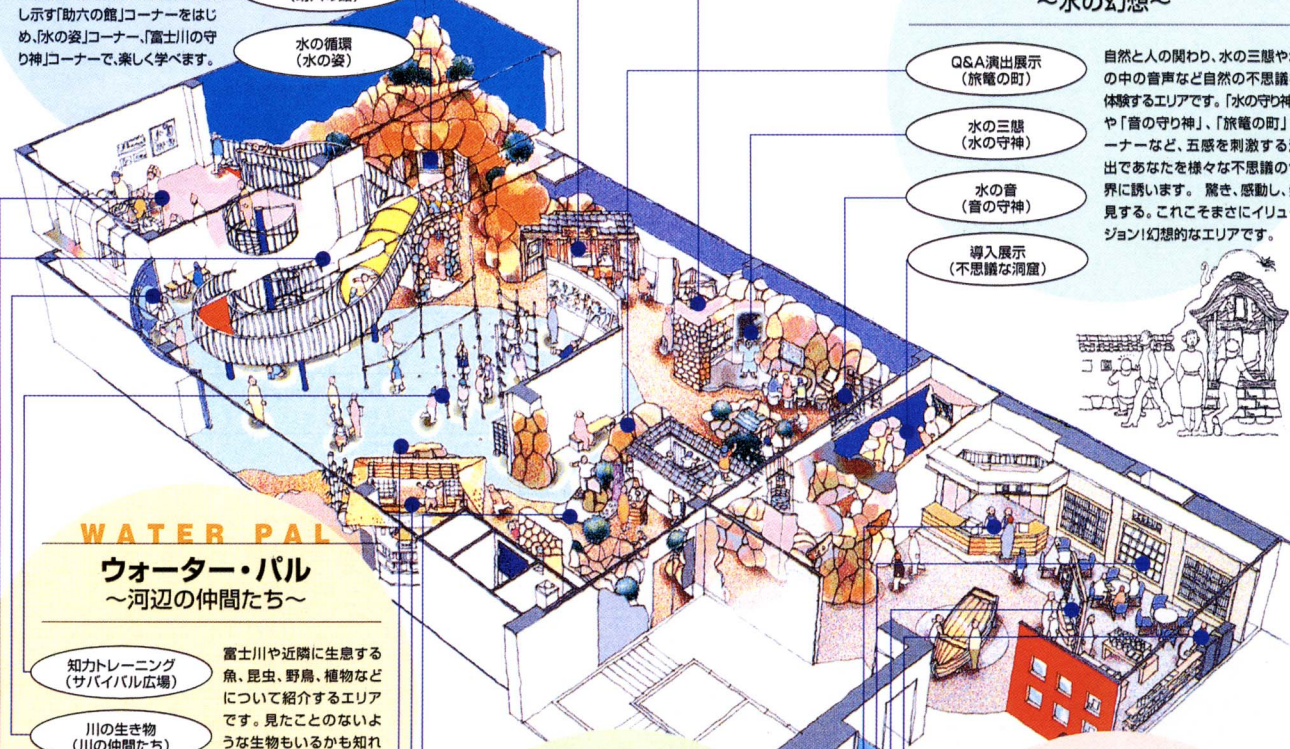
し示す「助六の館」コーナーをはじめ、「水の姿」コーナー、「富士川の守り神」コーナーで、楽しく学べます。

水の循環
（水の姿）

〜水の幻想〜

Q&A演出展示
（旅籠の町）

水の三態
（水の守神）

水の音
（音の守神）

導入展示
（不思議な洞窟）

自然と人の関わり、水の三態や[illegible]の中の音声など自然の不思議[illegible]体験するエリアです。「水の守り神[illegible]や「音の守り神」、「旅籠の町」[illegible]ーナーなど、五感を刺激する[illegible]出であなたを様々な不思議の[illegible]界に誘います。 驚き、感動し、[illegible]見する。これこそまさにイリュ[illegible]ジョン!幻想的なエリアです。

WATER PAL
ウォーター・パル
〜河辺の仲間たち〜

知力トレーニング
（サバイバル広場）

川の生き物
（川の仲間たち）

富士川や近隣に生息する魚、昆虫、野鳥、植物などについて紹介するエリアです。見たことのないような生物もいるかも知れ